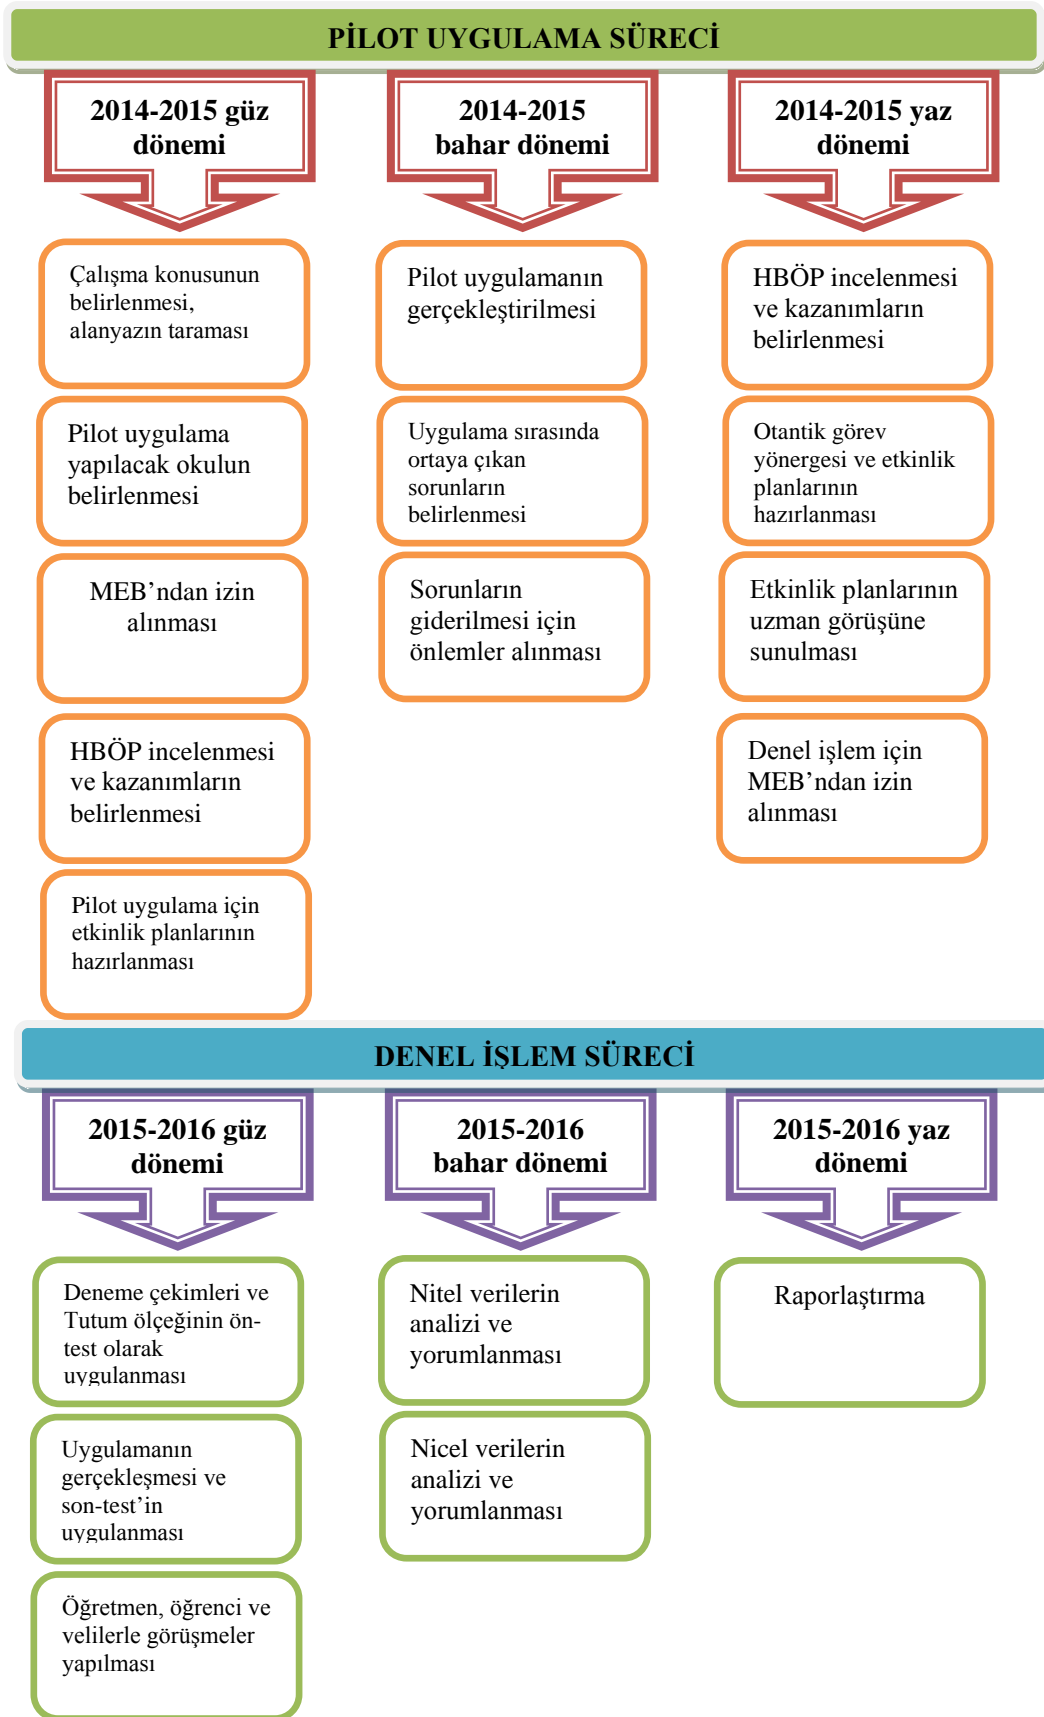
PİLOT UYGULAMA SÜRECİ

2014-2015 güz dönemi

Çalışma konusunun belirlenmesi, alanyazın taraması

Pilot uygulama yapılacak okulun belirlenmesi

MEB'ndan izin alınması

HBÖP incelenmesi ve kazanımların belirlenmesi

Pilot uygulama için etkinlik planlarının hazırlanması

2014-2015 bahar dönemi

Pilot uygulamanın gerçekleştirilmesi

Uygulama sırasında ortaya çıkan sorunların belirlenmesi

Sorunların giderilmesi için önlemler alınması

2014-2015 yaz dönemi

HBÖP incelenmesi ve kazanımların belirlenmesi

Otantik görev yönergesi ve etkinlik planlarının hazırlanması

Etkinlik planlarının uzman görüşüne sunulması

Denel işlem için MEB'ndan izin alınması

DENEL İŞLEM SÜRECİ

2015-2016 güz dönemi

Deneme çekimleri ve Tutum ölçeğinin ön-test olarak uygulanması

Uygulamanın gerçekleşmesi ve son-test'in uygulanması

Öğretmen, öğrenci ve velilerle görüşmeler yapılması

2015-2016 bahar dönemi

Nitel verilerin analizi ve yorumlanması

Nicel verilerin analizi ve yorumlanması

2015-2016 yaz dönemi

Raporlaştırma